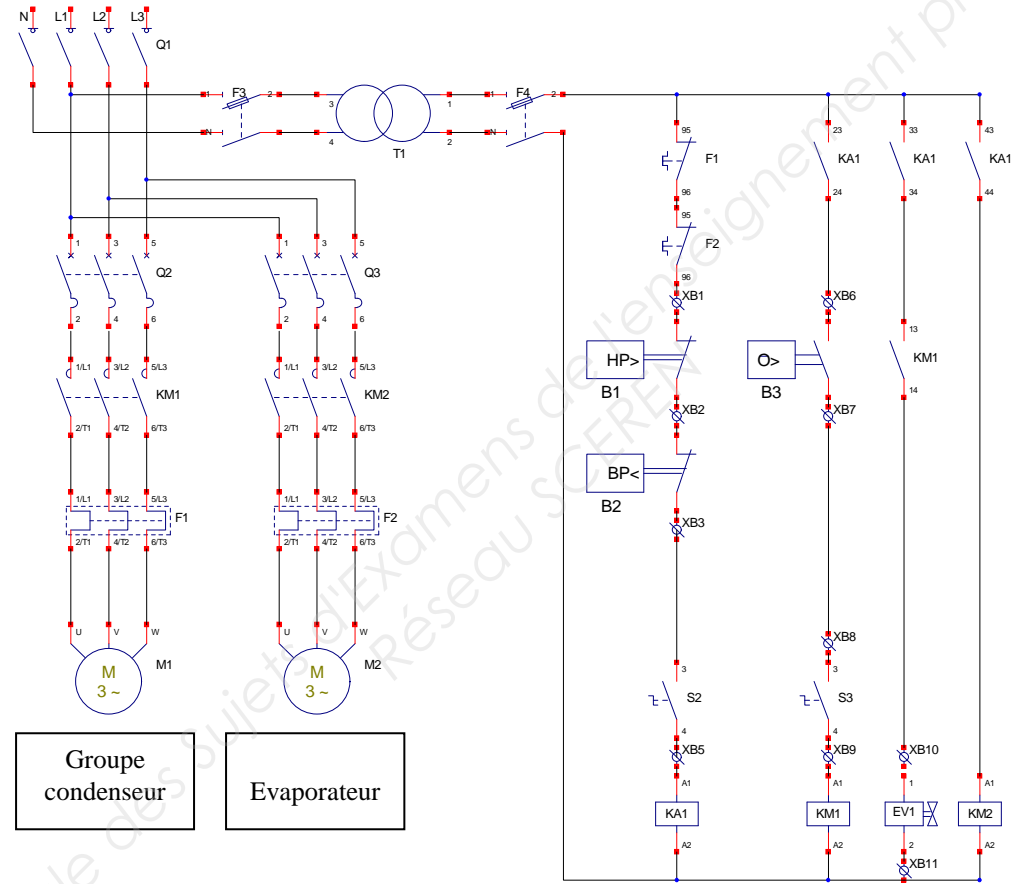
N L1 L2 L3
Q1
F3 1 2 3 N 4
T1 1 2 N
F4 1 2
1 3 5 Q2 2 4 6
1/L1 3/L2 5/L3 KM1 2/T1 4/T2 6/T3
1/L1 3/L2 5/L3 F1 2/T1 4/T2 6/T3
U V W
M 3 ~ M1
1 3 5 Q3 2 4 6
1/L1 3/L2 5/L3 KM2 2/T1 4/T2 6/T3
1/L1 3/L2 5/L3 F2 2/T1 4/T2 6/T3
U V W
M 3 ~ M2
Groupe condenseur
Evaporateur
95 F1 96 95 F2 96
XB1
HP> B1
XB2
BP< B2
XB3
3
S2
4
XB5
A1 KA1 A2
23 KA1 24
XB6
O> B3
XB7
XB8
3
S3
4
XB9
A1 KM1 A2
33 KA1 34
13 KM1 14
XB10
1 EV1 2
XB11
43 KA1 44
A1 KM2 A2
Banque des Sujets d'Examens de l'enseignement pro Réseau SCEREN